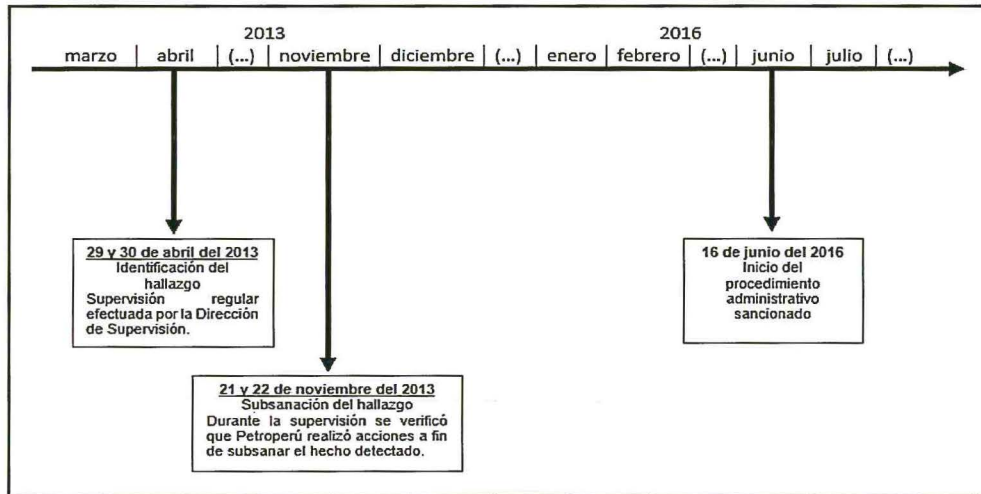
2013

2016

marzo | abril | (...) | noviembre | diciembre | (...) | enero | febrero | (...) | junio | julio | (...)

29 y 30 de abril del 2013
Identificación del hallazgo
Supervisión regular efectuada por la Dirección de Supervisión.

21 y 22 de noviembre del 2013
Subsanación del hallazgo
Durante la supervisión se verificó que Petroperú realizó acciones a fin de subsanar el hecho detectado.

16 de junio del 2016
Inicio del procedimiento administrativo sancionado